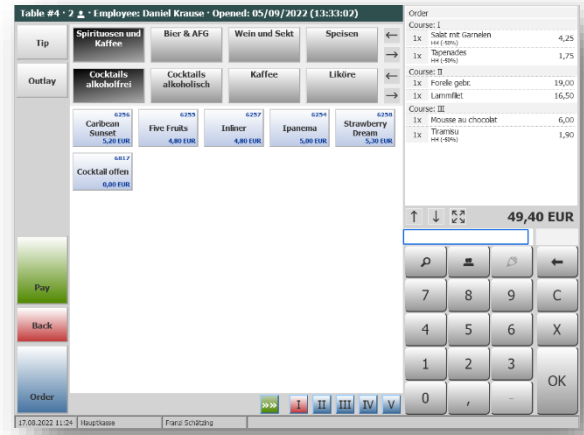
Table #4 · 2 · Employee: Daniel Krause · Opened: 05/09/2022 (13:33:02)

Tip

Outlay

Spirituosen und Kaffee

Bier & AFG

Wein und Sekt

Speisen

←

→

Cocktails alkoholfrei

Cocktails alkoholisch

Kaffee

Liköre

←

→

6256
Caribean Sunset
5,20 EUR

6255
Five Fruits
4,80 EUR

6257
Inliner
4,80 EUR

6254
Ipanema
5,00 EUR

6258
Strawberry Dream
5,30 EUR

6817
Cocktail offen
0,00 EUR

Pay

Back

Order

»»

I II III IV V

Order

Course: I

| | | |
|---|---|---|
| 1x | Salat mit Garnelen HH (-50%) | 4,25 |
| 1x | Tapenades HH (-50%) | 1,75 |

Course: II

| | | |
|---|---|---|
| 1x | Forelle gebr. | 19,00 |
| 1x | Lammfilet | 16,50 |

Course: III

| | | |
|---|---|---|
| 1x | Mousse au chocolat | 6,00 |
| 1x | Tiramisu HH (-50%) | 1,90 |

↑ ↓

49,40 EUR

←

7 8 9 C

4 5 6 X

1 2 3

OK

0 , -

17.08.2022 11:24 | Hauptkasse | Franzi Schätzing